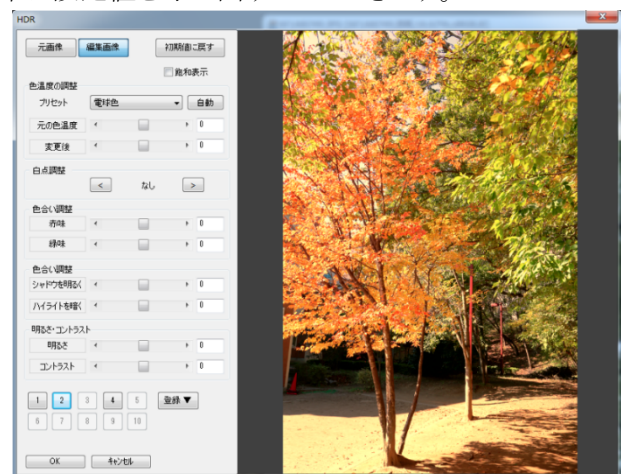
HDR

元画像 編集画像 初期値に戻す

飽和表示

色温度の調整

プリセット 電球色 自動

元の色温度 0

変更後 0

白点調整

< なし >

色合い調整

赤味 0

緑味 0

色合い調整

シャドウを明るく 0

ハイライトを暗く 0

明るさ・コントラスト

明るさ 0

コントラスト 0

1 2 3 4 5 登録 ▼

6 7 8 9 10

OK キャンセル